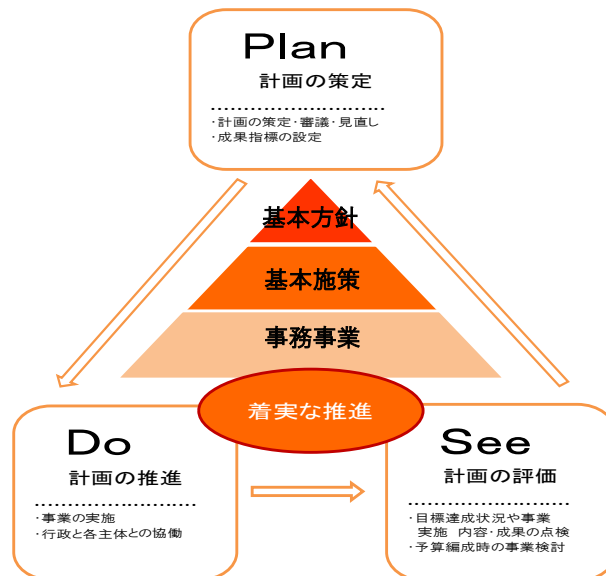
Plan
計画の策定

・計画の策定・審議・見直し
・成果指標の設定

基本方針

基本施策

事務事業

着実な推進

Do
計画の推進

・事業の実施
・行政と各主体との協働

See
計画の評価

・目標達成状況や事業実施 内容・成果の点検
・予算編成時の事業検討